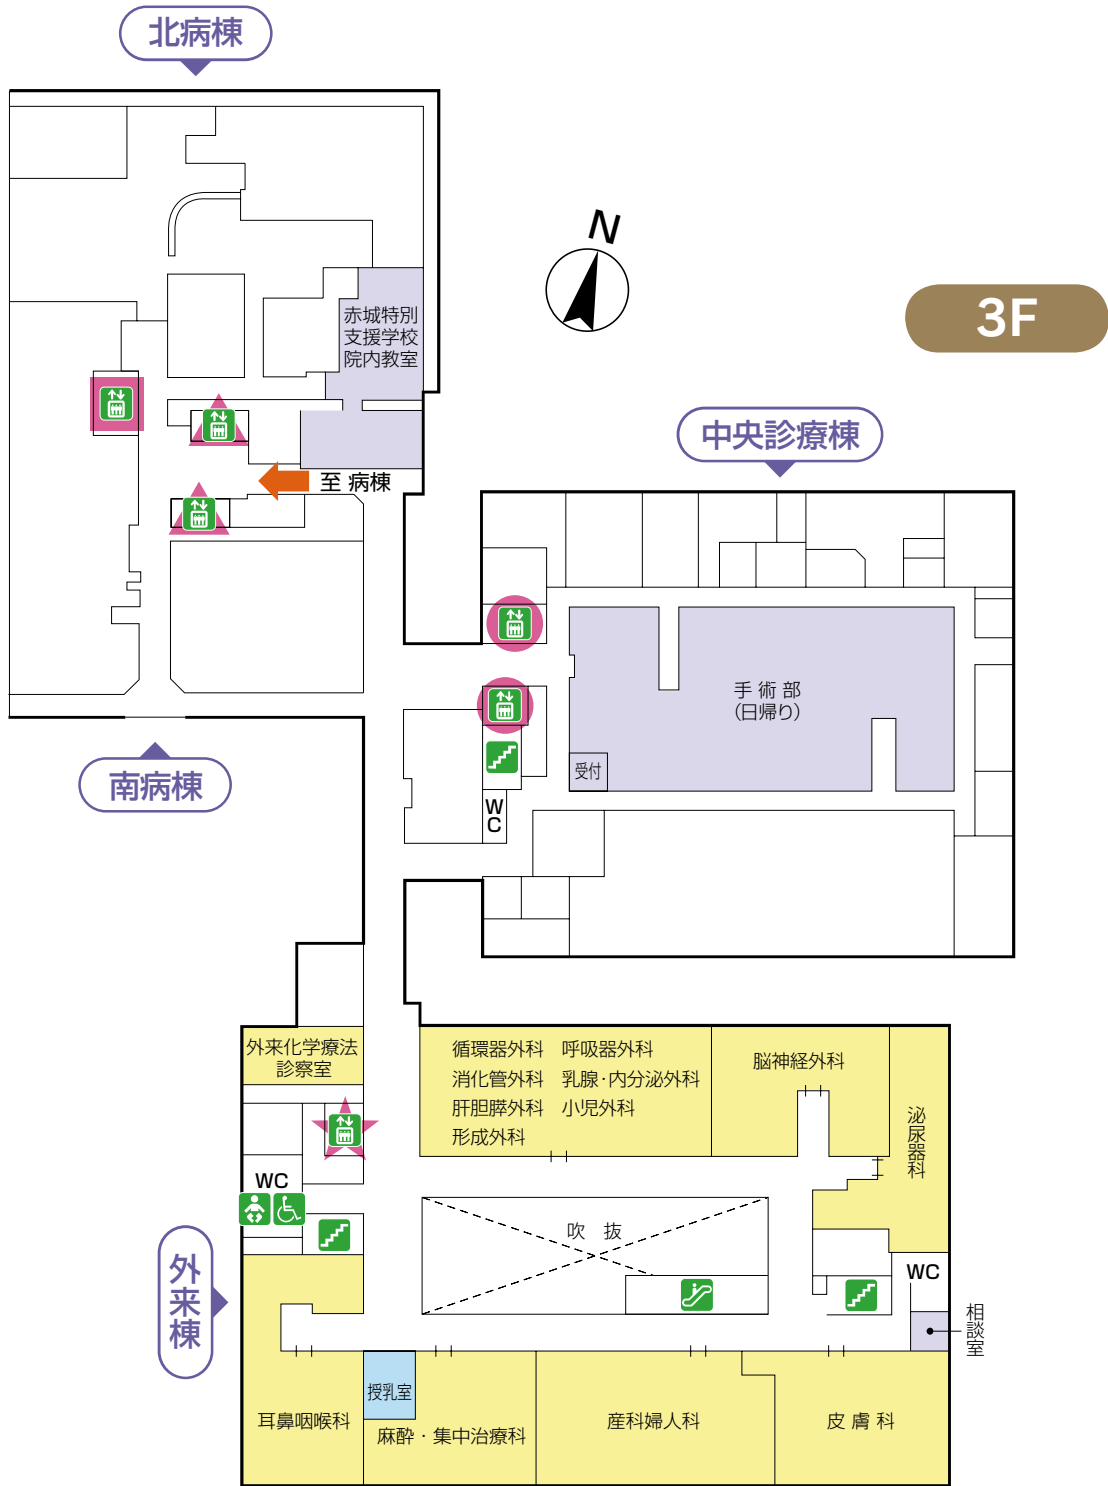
北病棟

N

3F

赤城特別支援学校院内教室

至 病棟

中央診療棟

手 術 部
(日帰り)

受付

W
C

南病棟

外来化学療法診察室

循環器外科 呼吸器外科
消化管外科 乳腺·内分泌外科
肝胆膵外科 小児外科
形成外科

脳神経外科

泌尿器科

WC

吹 抜

WC

相談室

外来棟

耳鼻咽喉科

授乳室

麻酔・集中治療科

産科婦人科

皮 膚 科